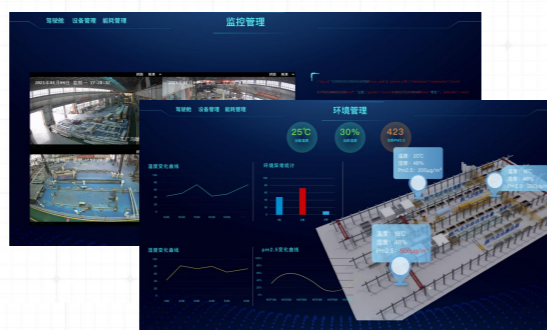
驾驶舱 设备管理 能耗管理
监控管理

驾驶舱 设备管理 能耗管理
环境管理

25℃
30%
423

温度变化曲线
环境质量统计
湿度变化曲线
pm2.5变化曲线

温度：20℃
湿度：40%
PM2.5：

温度：
湿度：40%
PM2.5：

温度：
湿度：
PM2.5：